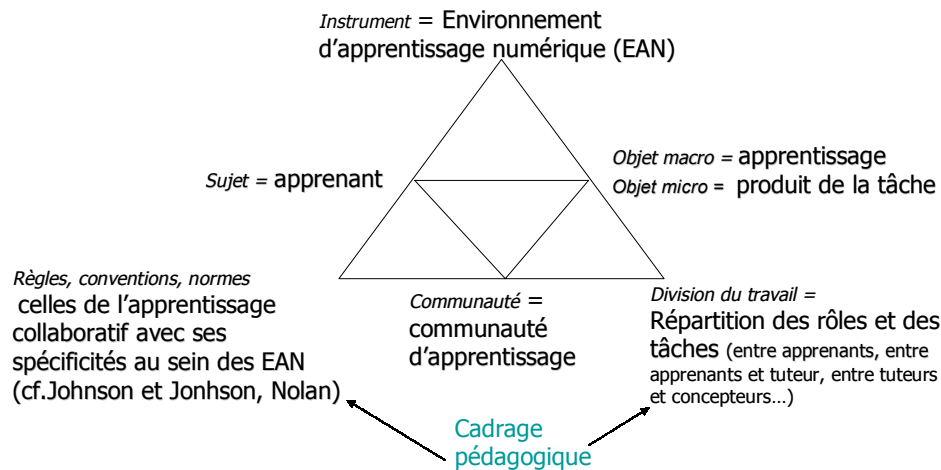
*Instrument* = Environnement d'apprentissage numérique (EAN)

*Sujet* = apprenant

*Objet macro* = apprentissage
*Objet micro* = produit de la tâche

*Règles, conventions, normes*
celles de l'apprentissage collaboratif avec ses spécificités au sein des EAN (cf.Johnson et Jonhson, Nolan)

*Communauté* = communauté d'apprentissage

*Division du travail* =
Répartition des rôles et des tâches (entre apprenants, entre apprenants et tuteur, entre tuteurs et concepteurs…)

Cadrage pédagogique